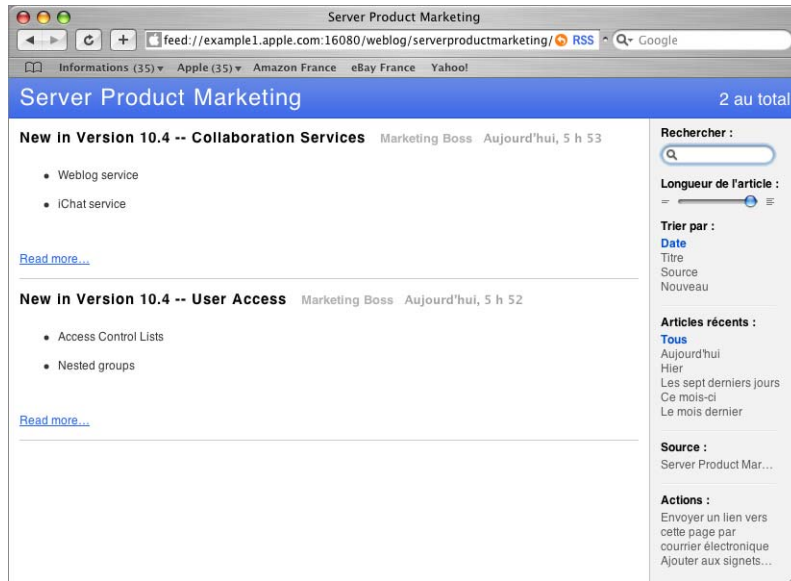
Server Product Marketing

feed://example1.apple.com:16080/weblog/serverproductmarketing/ RSS Google

Informations (35) Apple (35) Amazon France eBay France Yahoo!

Server Product Marketing

2 au total

New in Version 10.4 -- Collaboration Services Marketing Boss Aujourd'hui, 5 h 53

- Weblog service
- iChat service

Read more…

New in Version 10.4 -- User Access Marketing Boss Aujourd'hui, 5 h 52

- Access Control Lists
- Nested groups

Read more…

Rechercher :

Longueur de l'article :

Trier par :
Date
Titre
Source
Nouveau

Articles récents :
Tous
Aujourd'hui
Hier
Les sept derniers jours
Ce mois-ci
Le mois dernier

Source :
Server Product Mar…

Actions :
Envoyer un lien vers cette page par courrier électronique
Ajouter aux signets…